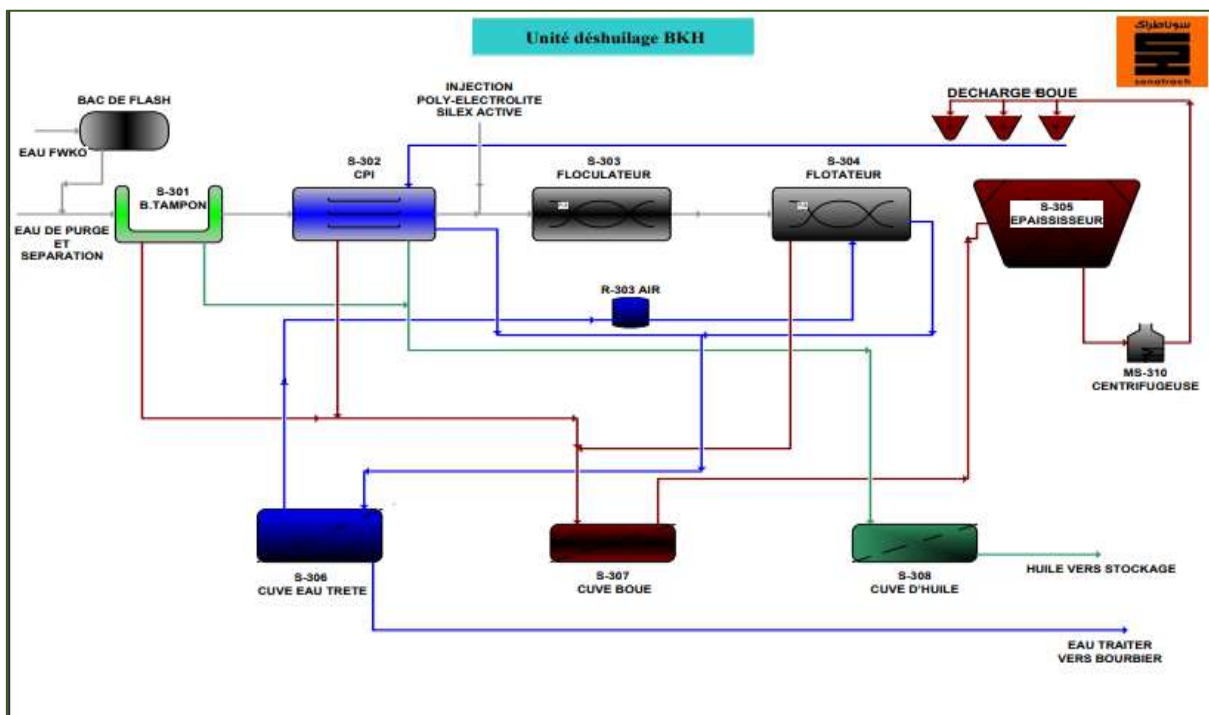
Unité déshuilage BKH

سوناطراك
sonatrach

BAC DE FLASH

EAU FWKO

INJECTION
POLY-ELECTROLITE
SILEX ACTIVE

DECHARGE BOUE

S-301
B.TAMPON

S-302
CPI

S-303
FLOCULATEUR

S-304
FLOTATEUR

S-305
EPAISSISSEUR

EAU DE PURGE
ET
SEPARATION

R-303 AIR

MS-310
CENTRIFUGEUSE

S-306
CUVE EAU TRETE

S-307
CUVE BOUE

S-308
CUVE D'HUILE

HUILE VERS STOCKAGE

EAU TRAITER
VERS BOURBIER